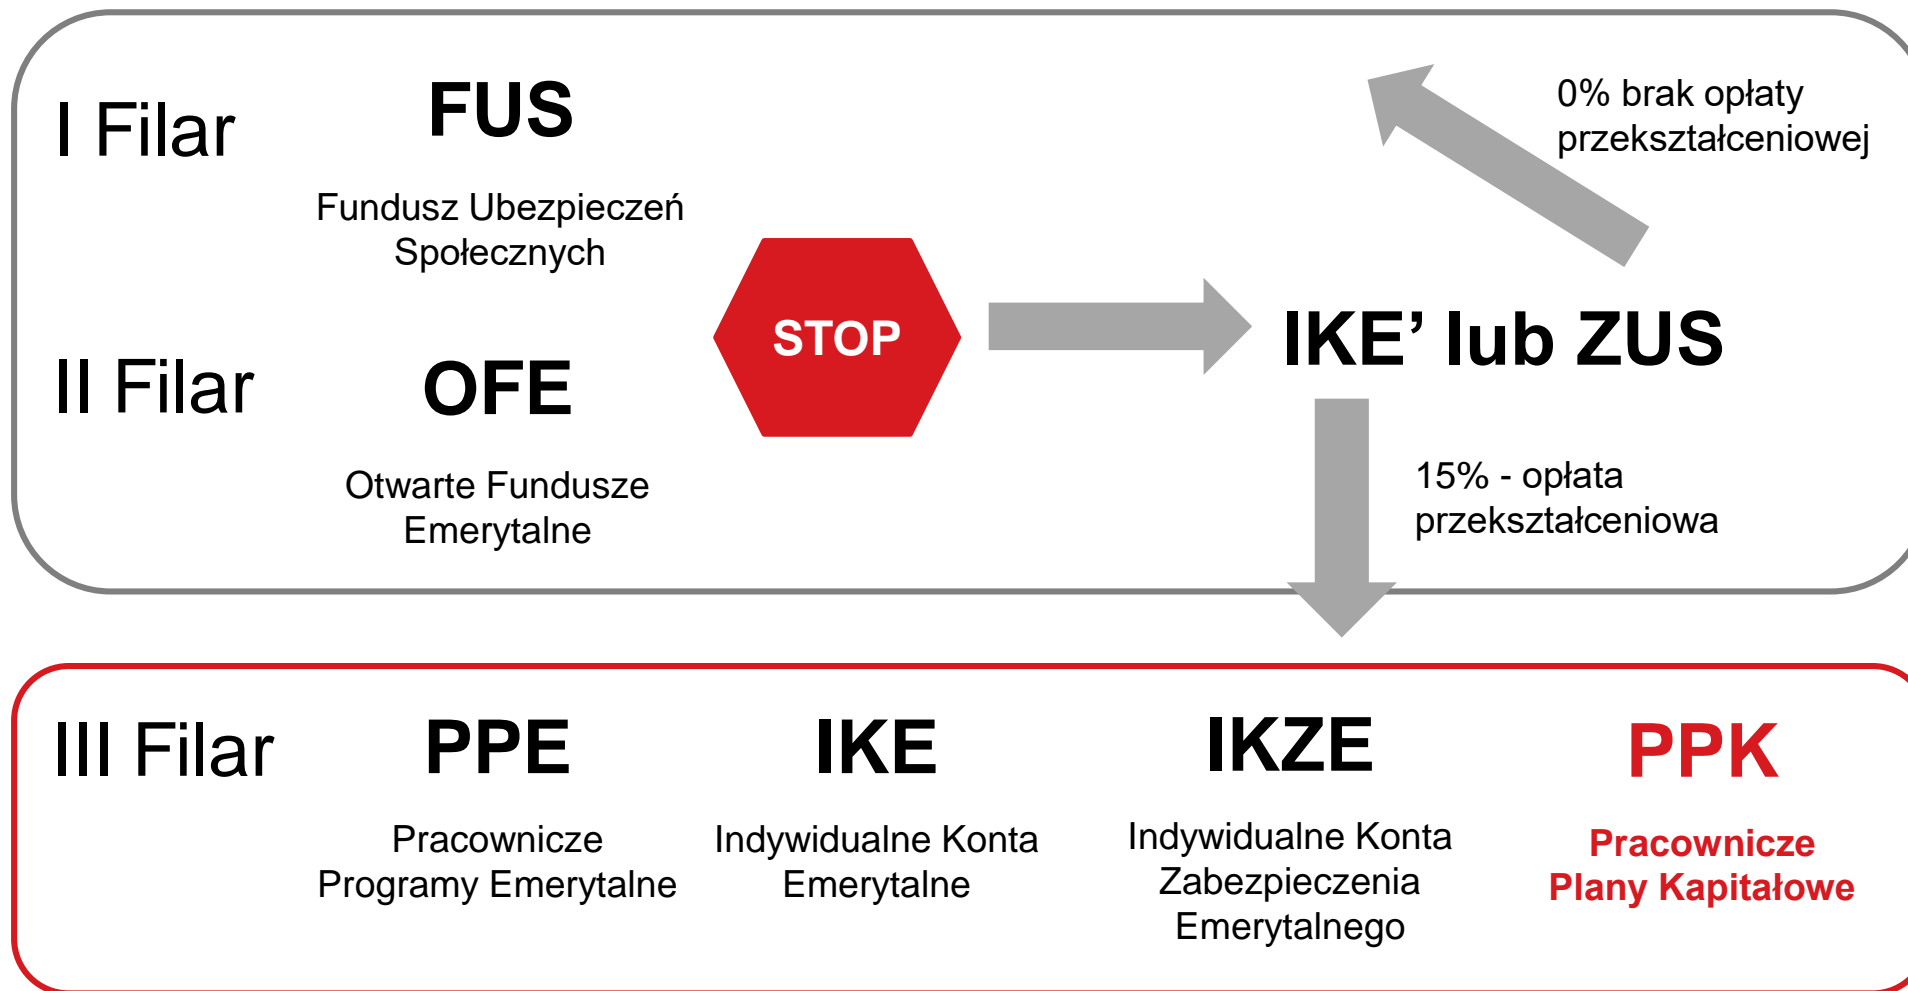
I Filar

FUS

Fundusz Ubezpieczeń Społecznych

0% brak opłaty przekształceniowej

STOP

IKE' lub ZUS

II Filar

OFE

Otwarte Fundusze Emerytalne

15% - opłata przekształceniowa

III Filar

PPE

Pracownicze Programy Emerytalne

IKE

Indywidualne Konta Emerytalne

IKZE

Indywidualne Konta Zabezpieczenia Emerytalnego

PPK

Pracownicze Plany Kapitałowe